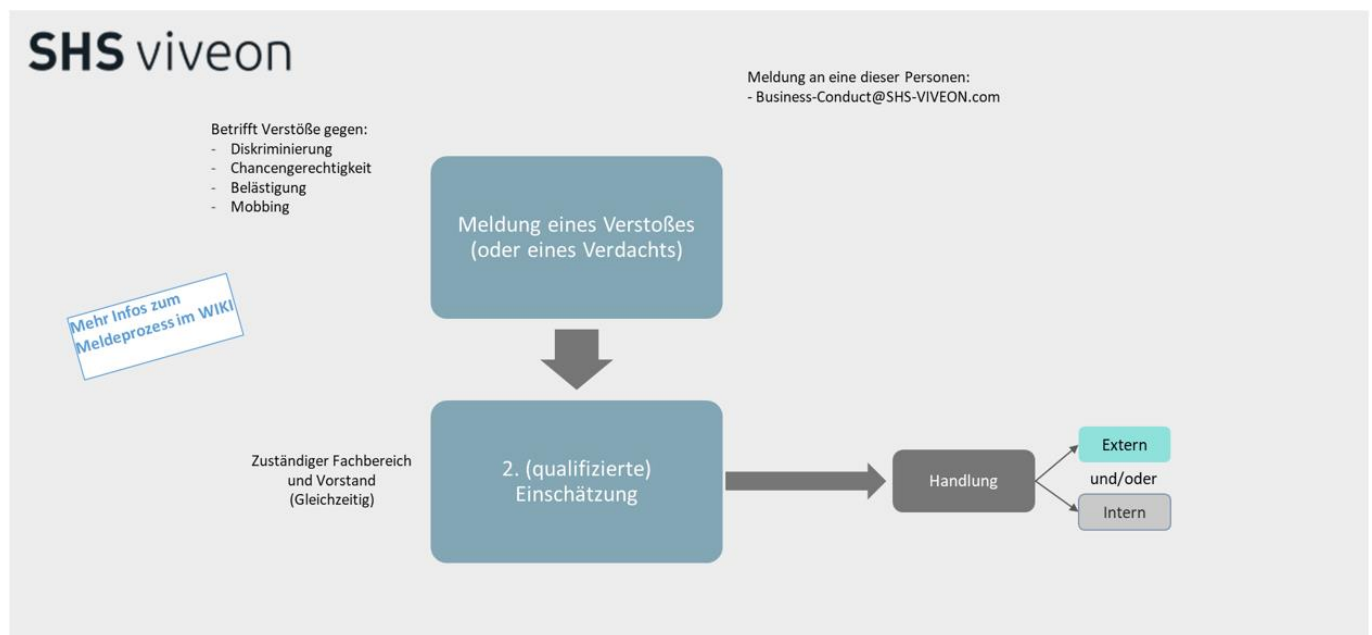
SHS viveon

Meldung an eine dieser Personen:
- Business-Conduct@SHS-VIVEON.com

Betrifft Verstöße gegen:
- Diskriminierung
- Chancengerechtigkeit
- Belästigung
- Mobbing

Meldung eines Verstoßes (oder eines Verdachts)

Mehr Infos zum Meldeprozess im WIKI

Zuständiger Fachbereich und Vorstand (Gleichzeitig)

2. (qualifizierte) Einschätzung

Handlung

Extern

und/oder

Intern